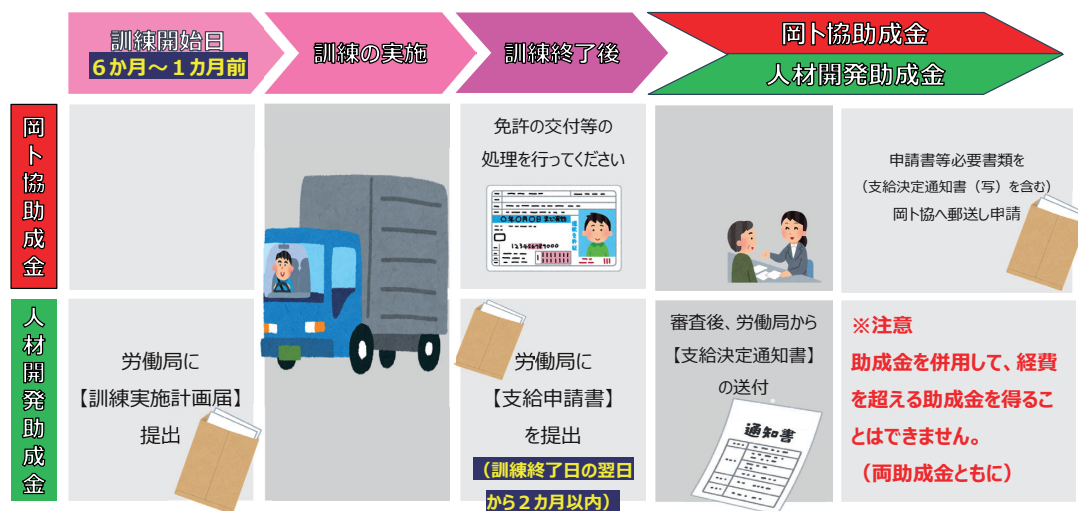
訓練開始日
6か月～1カ月前

訓練の実施

訓練終了後

岡ト協助成金

人材開発助成金

岡ト協助成金

免許の交付等の処理を行ってください

通知書

申請書等必要書類を（支給決定通知書（写）を含む）岡ト協へ郵送し申請

人材開発助成金

労働局に【訓練実施計画届】提出

労働局に【支給申請書】を提出
（訓練終了日の翌日から2カ月以内）

審査後、労働局から【支給決定通知書】の送付

※注意
助成金を併用して、経費を超える助成金を得ることはできません。
（両助成金ともに）